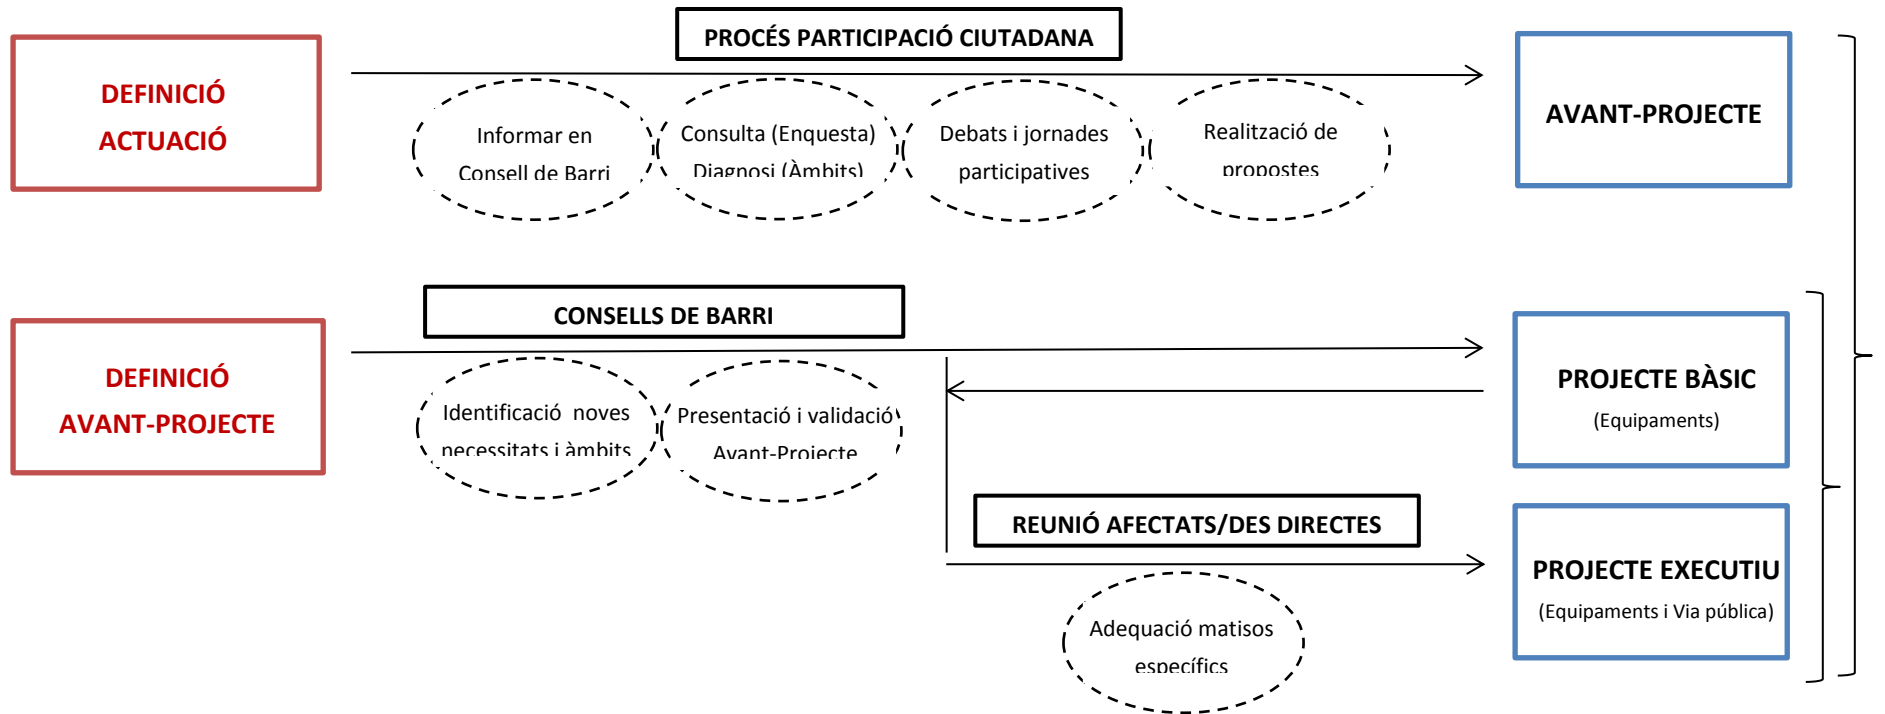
DEFINICIÓ ACTUACIÓ

PROCÉS PARTICIPACIÓ CIUTADANA

Informar en Consell de Barri

Consulta (Enquesta) Diagnosi (Àmbits)

Debats i jornades participatives

Realització de propostes

AVANT-PROJECTE

DEFINICIÓ AVANT-PROJECTE

CONSELLS DE BARRI

Identificació noves necessitats i àmbits

Presentació i validació Avant-Projecte

PROJECTE BÀSIC
(Equipaments)

REUNIÓ AFECTATS/DES DIRECTES

Adequació matisos específics

PROJECTE EXECUTIU
(Equipaments i Via pública)